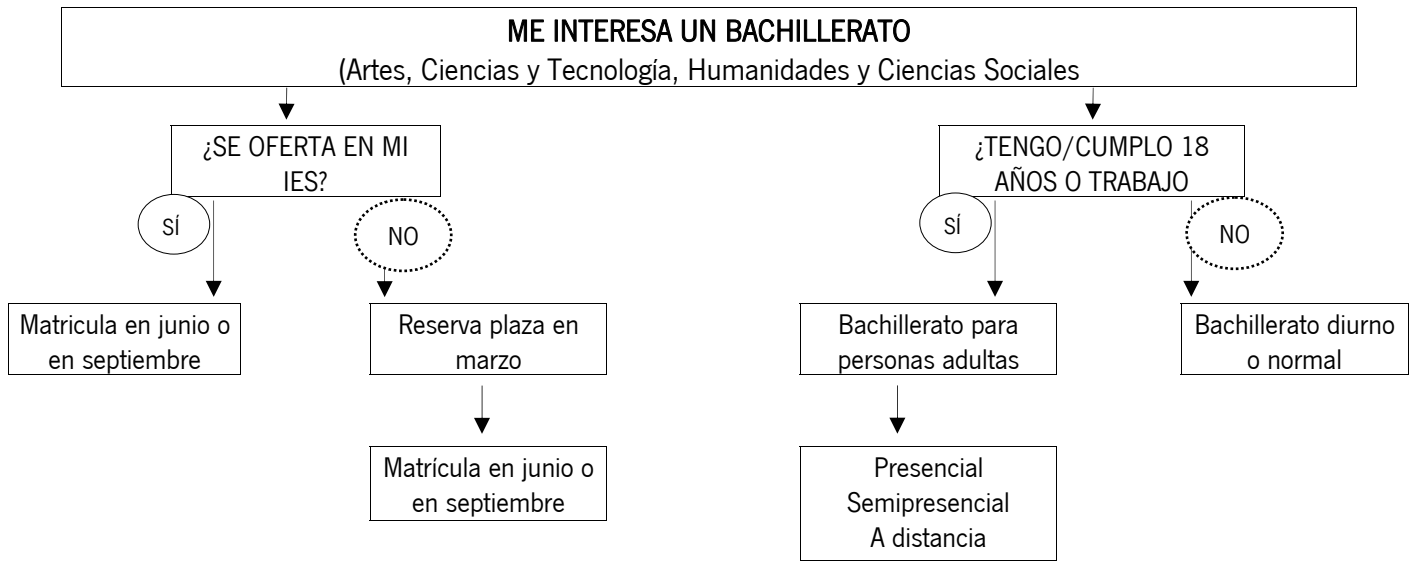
ME INTERESA UN BACHILLERATO
(Artes, Ciencias y Tecnología, Humanidades y Ciencias Sociales

¿SE OFERTA EN MI IES?

SÍ

NO

Matricula en junio o en septiembre

Reserva plaza en marzo

Matrícula en junio o en septiembre

¿TENGO/CUMPLO 18 AÑOS O TRABAJO

SÍ

NO

Bachillerato para personas adultas

Presencial
Semipresencial
A distancia

Bachillerato diurno o normal